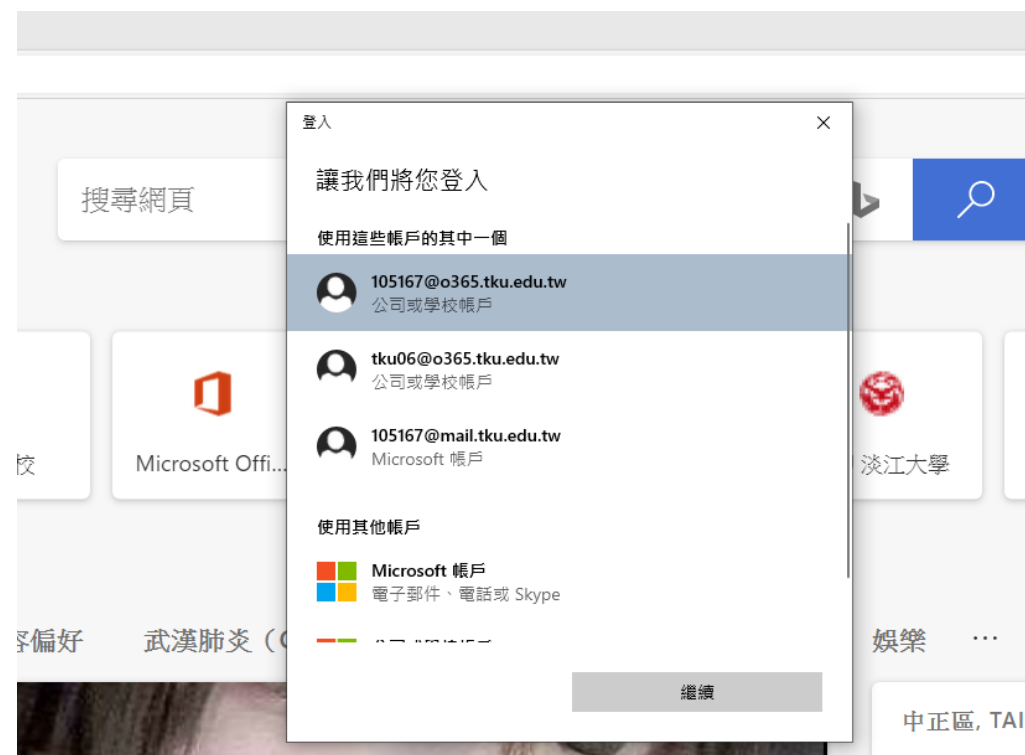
搜尋網頁

校

Microsoft Offi...

淡江大學

容偏好

武漢肺炎（C

娛樂

...

中正區, TAI

登入

讓我們將您登入

使用這些帳戶的其中一個

105167@o365.tku.edu.tw
公司或學校帳戶

tku06@o365.tku.edu.tw
公司或學校帳戶

105167@mail.tku.edu.tw
Microsoft 帳戶

使用其他帳戶

Microsoft 帳戶
電子郵件、電話或 Skype

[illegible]

繼續